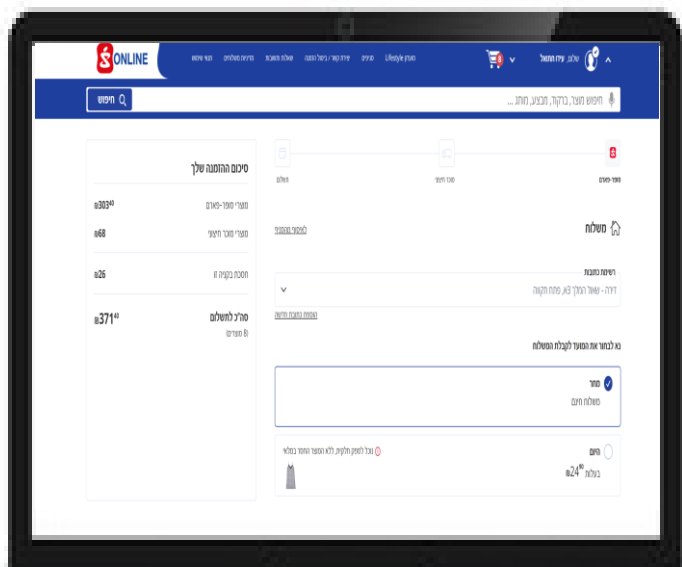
ONLINE
תנאי שימוש | הזמנות משלוחים | שאלות ותשובות | שירות קשר / ביטול הזמנה | סניפים | Lifestyle | מגזין
שלום, עידו התמאל

חיפוש
חיפוש מוצר, בקוד, מבצע, מותג ...

מוצרי-סופר-פארם
מוכר חיצוני
תשלום

משלוח
לעמוד הקודם

רשימת כתובות
דירה - שאול המלך 4א, פתח תקווה
הוספת כתובת חדשה

נא לבחור את המועד לקבלת המשלוח

מחר
משלוח חינם

היום
בעלות ₪$24^{90}$
ניתן לספק חלקית, ללא המוצר המסומן בצלמית

סיכום ההזמנה שלך
מוצרי סופר-פארם ₪$303^{40}$
מוצרי מוכר חיצוני ₪68
חסכת בקנייה זו ₪26
סה"כ לתשלום ₪$371^{40}$
8 מוצרים